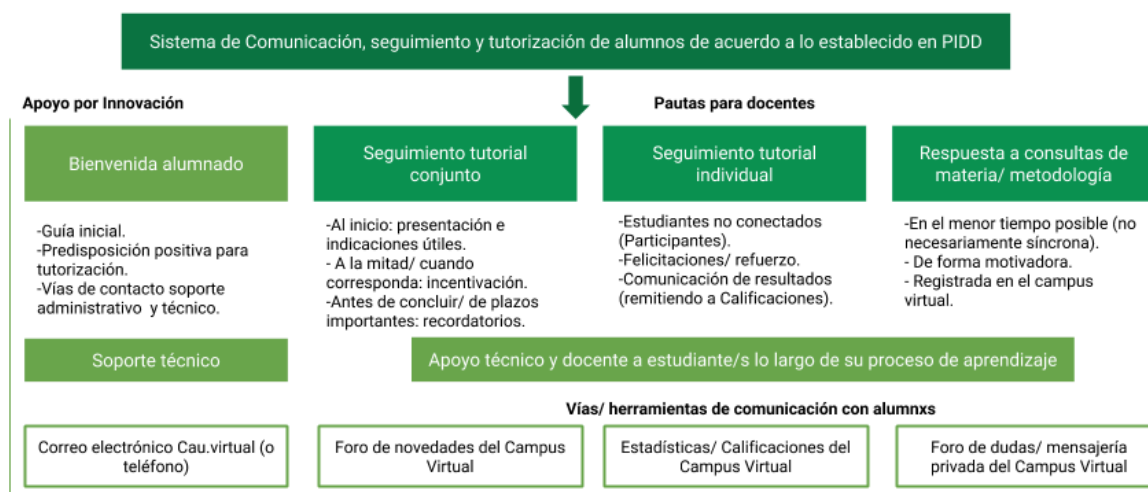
Sistema de Comunicación, seguimiento y tutorización de alumnos de acuerdo a lo establecido en PIDD

Apoyo por Innovación

Pautas para docentes

Bienvenida alumnado

-Guía inicial.
-Predisposición positiva para tutorización.
-Vías de contacto soporte administrativo y técnico.

Seguimiento tutorial conjunto

-Al inicio: presentación e indicaciones útiles.
- A la mitad/ cuando corresponda: incentivación.
-Antes de concluir/ de plazos importantes: recordatorios.

Seguimiento tutorial individual

-Estudiantes no conectados (Participantes).
-Felicitaciones/ refuerzo.
-Comunicación de resultados (remitiendo a Calificaciones).

Respuesta a consultas de materia/ metodología

-En el menor tiempo posible (no necesariamente síncrona).
- De forma motivadora.
- Registrada en el campus virtual.

Soporte técnico

Apoyo técnico y docente a estudiante/s lo largo de su proceso de aprendizaje

Vías/ herramientas de comunicación con alumnxs

Correo electrónico Cau.virtual (o teléfono)

Foro de novedades del Campus Virtual

Estadísticas/ Calificaciones del Campus Virtual

Foro de dudas/ mensajería privada del Campus Virtual